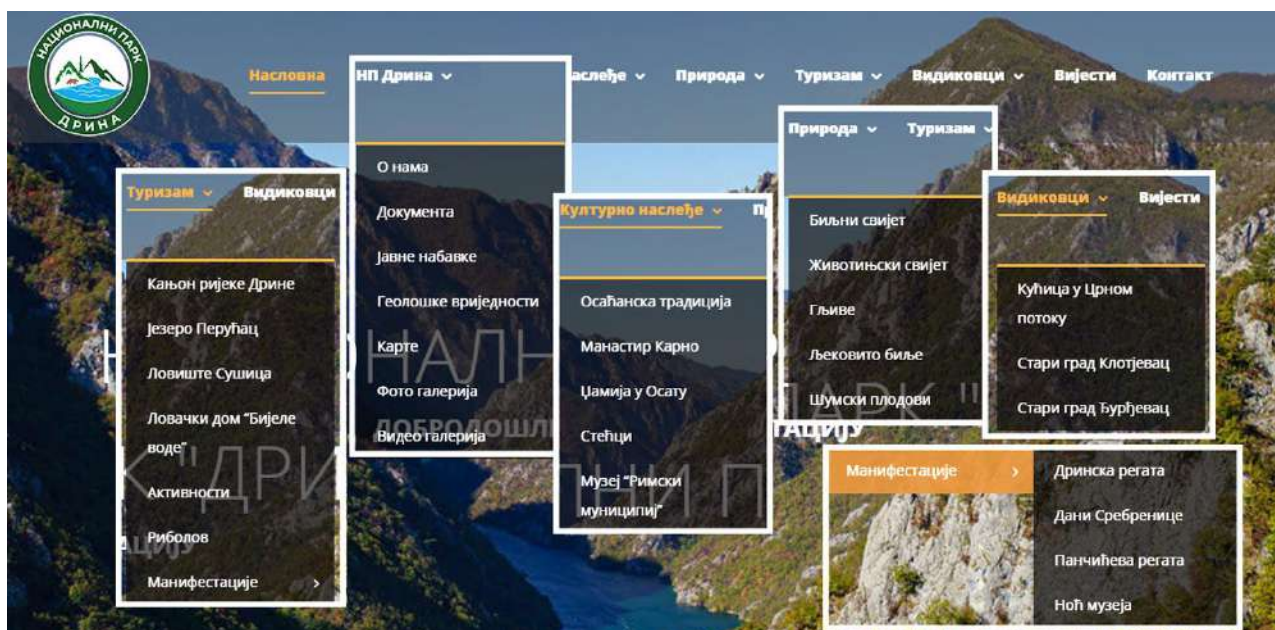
НАЦИОНАЛНИ ПАРК ДРИНА

Насловна

НП Дрина

наслеђе

Природа

Туризам

Видиковци

Вијести

Контакт

О нама

Документа

Јавне набавке

Геолошке вриједности

Карте

Фото галерија

Видео галерија

Туризам

Видиковци

Кањон ријеке Дрине

Језеро Перућац

Ловиште Сушица

Ловачки дом "Бијеле воде"

Активности

Риболов

Манифестације

Културно наслеђе

Пр

Осаћанска традиција

Манастир Карно

Џамија у Осату

Стећци

Музеј "Римски муниципиј"

Природа

Туризам

Биљни свијет

Животињски свијет

Гљиве

Љековито биље

Шумски плодови

Видиковци

Вијести

Кућица у Црном потоку

Стари град Клотјевац

Стари град Ђурђевац

Манифестације

Дринска регата

Дани Сребренице

Панчићева регата

Ноћ музеја

ДОБРОДОШЛИ

АЦИЈУ

ACIJU